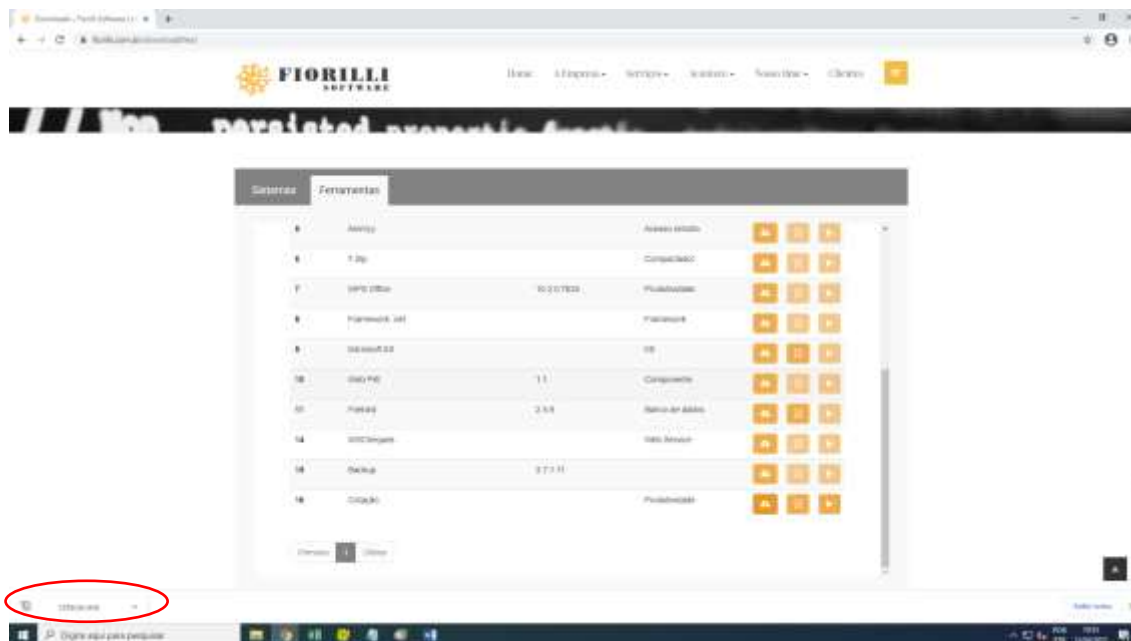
FIORILLI
SOFTWARE

Home
A Empresa
Serviços
Sistemas
Nosso time
Clientes

Sistemas
Ferramentas

| | | | |
|---|---|---|---|
| 5 | AnyDesk | | Acesso remoto |
| 6 | 7-Zip | | Compactador |
| 7 | WPS Office | 10.2.0.7634 | Produtividade |
| 8 | Framework .net | | Framework |
| 9 | Microsoft XX | | XX |
| 10 | Gaia PXE | 1.1 | Componente |
| 11 | Firebird | 2.5.9 | Banco de dados |
| 14 | SISCBagaté | | Web Service |
| 15 | Backup | 2.7.1.11 | |
| 16 | Cotação | | Produtividade |

Primeiro
1
Último

Digite aqui para pesquisar